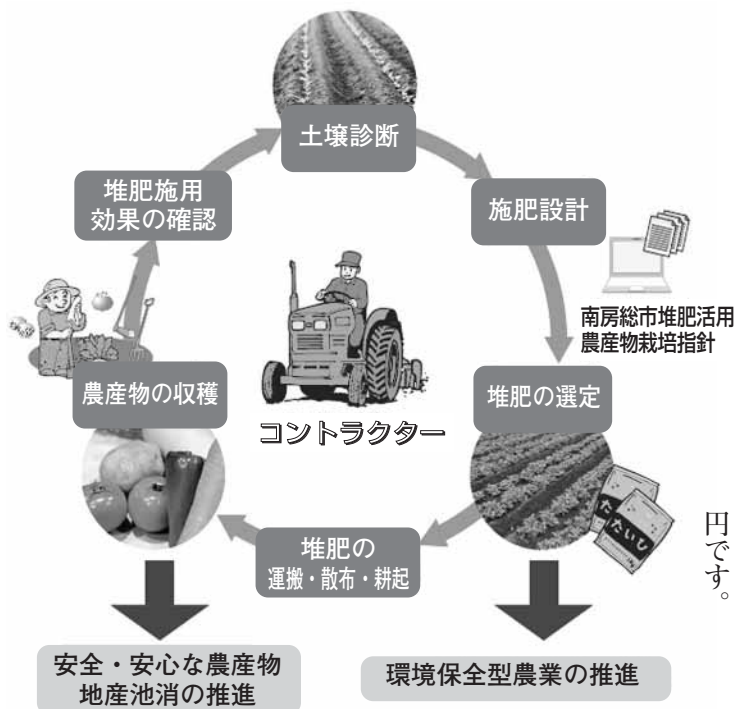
土壌診断

施肥設計

南房総市堆肥活用
農産物栽培指針

堆肥の選定

たいひ

堆肥の
運搬・散布・耕起

農産物の収穫

堆肥施用
効果の確認

コントラクター

安全・安心な農産物
地産池消の推進

環境保全型農業の推進

円です。